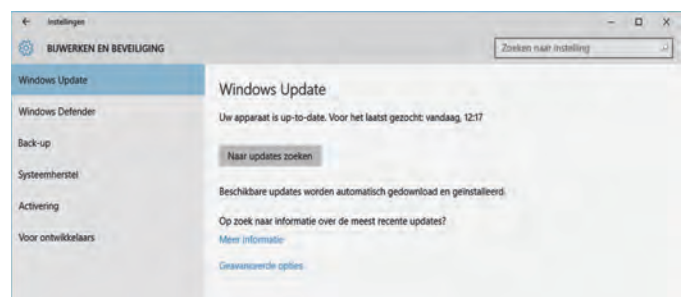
Instellingen

BIJWERKEN EN BEVEILIGING

Zoeken naar instelling

Windows Update

Windows Defender

Back-up

Systeemherstel

Activering

Voor ontwikkelaars

Windows Update

Uw apparaat is up-to-date. Voor het laatst gezocht: vandaag, 12:17

Naar updates zoeken

Beschikbare updates worden automatisch gedownload en geïnstalleerd.

Op zoek naar informatie over de meest recente updates?

Meer informatie

Geavanceerde opties